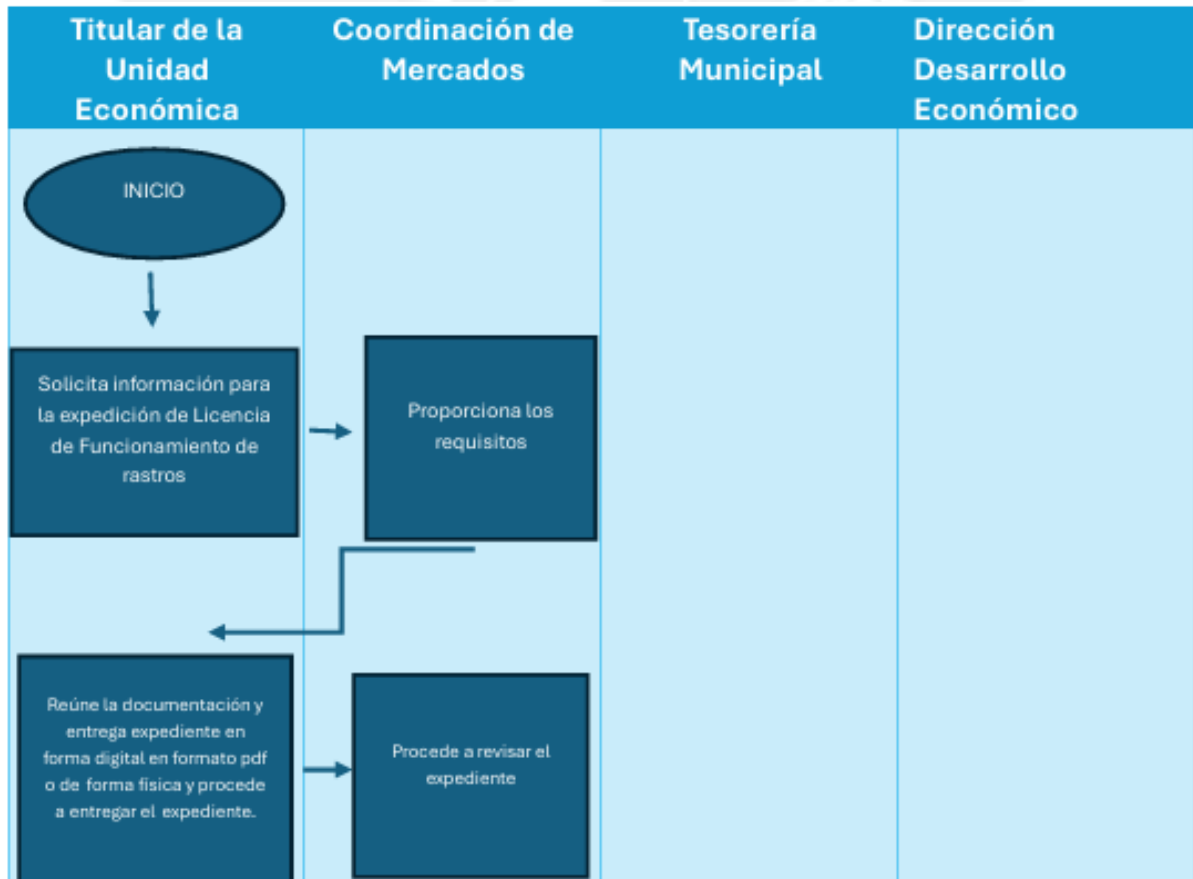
| Titular de la Unidad Económica | Coordinación de Mercados | Tesorería Municipal | Dirección Desarrollo Económico |
|---|---|---|---|

INICIO

Solicita información para la expedición de Licencia de Funcionamiento de rastros

Proporciona los requisitos

Reúne la documentación y entrega expediente en forma digital en formato pdf o de forma física y procede a entregar el expediente.

Procede a revisar el expediente